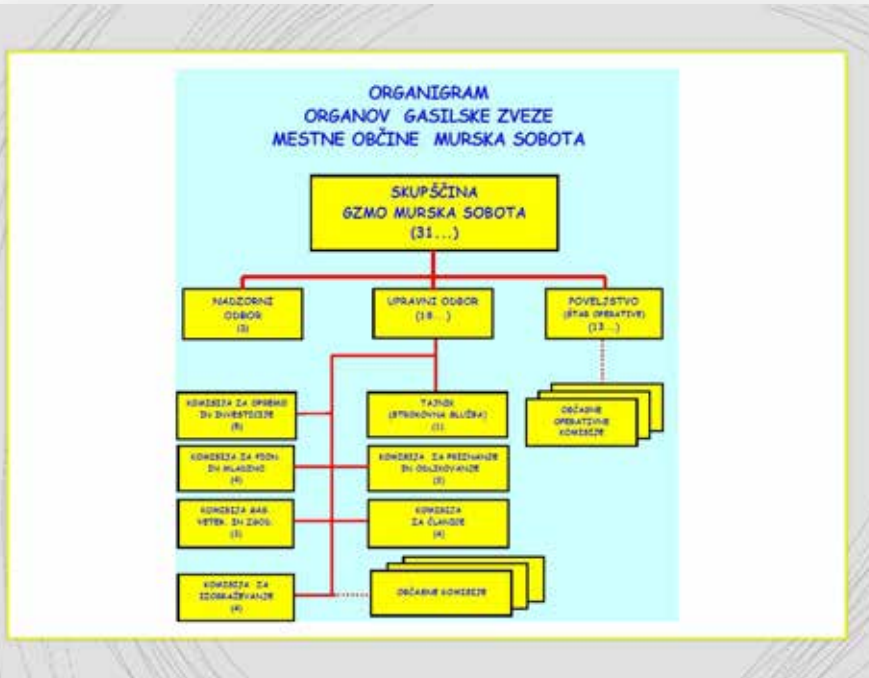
ORGANIGRAM
ORGANOV GASILSKE ZVEZE
MESTNE OBČINE MURSKA SOBOTA

SKUPŠČINA
GZMO MURSKA SOBOTA
(31...)

NADZORNI ODBOR
(3)

UPRAVNI ODBOR
(15...)

POVELJSTVO
(ŠTAB OPERATIVE)
(13...)

KOMISIJA ZA OPREMO IN INVESTICIJE
(5)

TAJNIK
(STROKOVNA SLUŽBA)
(1)

OBČASNE OPERATIVNE KOMISIJE

KOMISIJA ZA PION. IN MLADINO
(4)

KOMISIJA ZA PRIZNANJE IN ODLIKOVANJE
(3)

KOMISIJA GAS. VETER. IN ZGOD.
(3)

KOMISIJA ZA ČLANICE
(4)

KOMISIJA ZA IZOBRAŽEVANJE
(4)

OBČASNE KOMISIJE